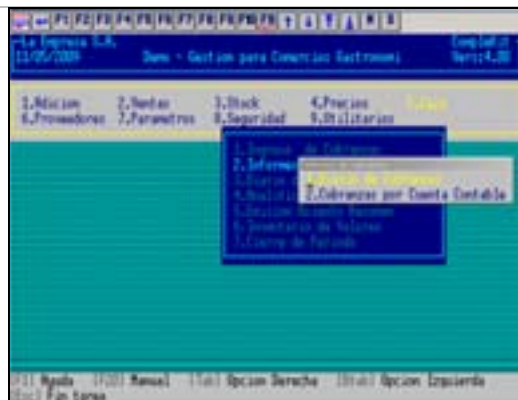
F1 F2 F3 F4 F5 F6 F7 F8 F9 F10

-La Empresa S.A.
11/05/2009
Demo - Gestion para Comercios Gastronomi
Completo
Vers:4.00

1.Adicion 2.Ventas 3.Stock 4.Precios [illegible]
6.Proveedores 7.Parametros 8.Seguridad 9.Utilitarios

1.Ingreso de Cobranzas
2.Inform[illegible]
3.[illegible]
4.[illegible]
5.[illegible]
6.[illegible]
7.Cierre de Periodo

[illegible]
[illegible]
7.Cobranzas por Cuenta Contable

[F1] Ayuda [F10] Manual [Tab] Opcion Derecha [Shtab] Opcion Izquierda
[Esc] Fin tarea